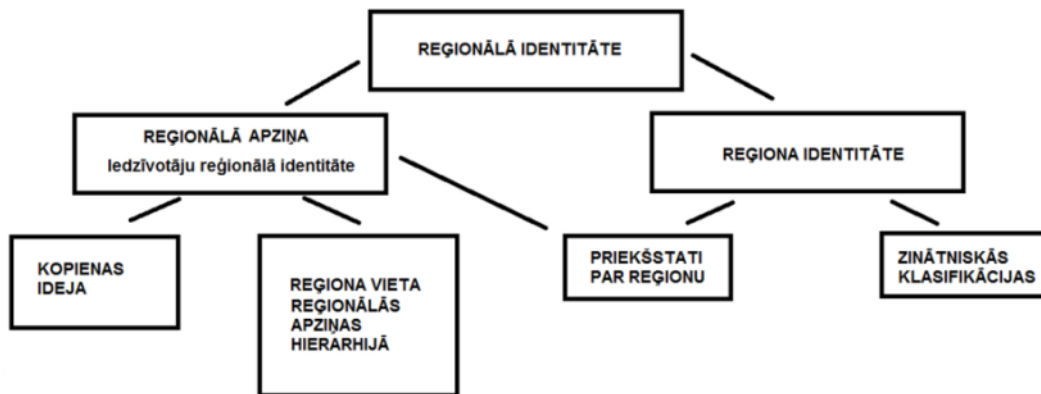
REĢIONĀLĀ IDENTITĀTE

REĢIONĀLĀ APZIŅA
Iedzīvotāju reģionālā identitāte

REĢIONA IDENTITĀTE

KOPIENAS IDEJA

REĢIONA VIETA REĢIONĀLĀS APZIŅAS HIERARHIJĀ

PRIEKŠSTATI PAR REĢIONU

ZINĀTNISKĀS KLASIFIKĀCIJAS